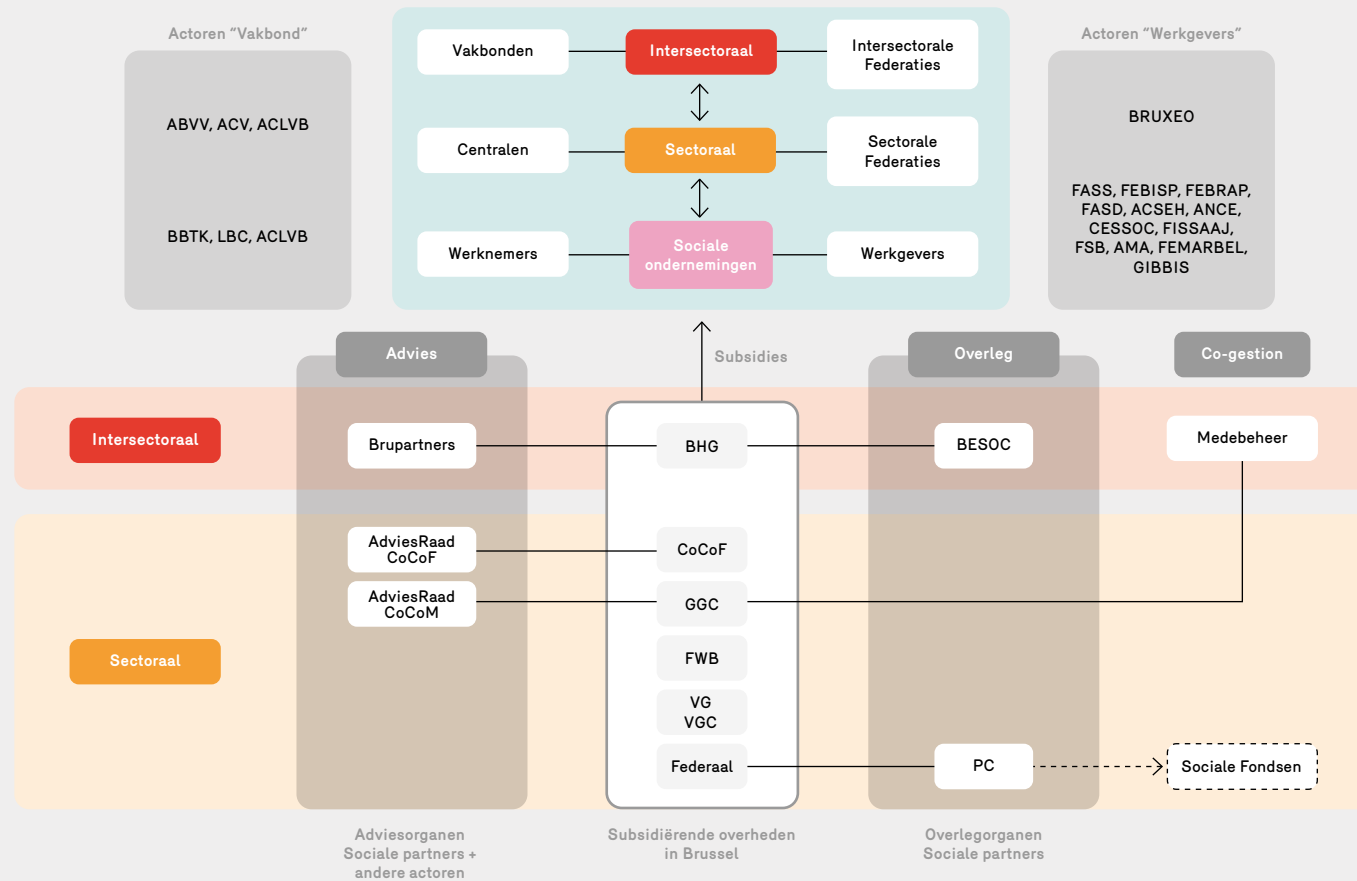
Actoren "Vakbond"

ABVV, ACV, ACLVB

BBTK, LBC, ACLVB

Vakbonden

Intersectoraal

Intersectorale Federaties

Centralen

Sectoraal

Sectorale Federaties

Werknemers

Sociale ondernemingen

Werkgevers

Actoren "Werkgevers"

BRUXEO

FASS, FEBISP, FEBRAP, FASD, ACSEH, ANCE, CESSOC, FISSAAJ, FSB, AMA, FEMARBEL, GIBBIS

Advies

Subsidies

Overleg

Co-gestion

Intersectoraal

Brupartners

BHG

BESOC

Medebeheer

AdviesRaad CoCoF

CoCoF

AdviesRaad CoCoM

GGC

Sectoraal

FWB

VG VGC

Federaal

PC

Sociale Fondsen

Adviesorganen Sociale partners + andere actoren

Subsidiërende overheden in Brussel

Overlegorganen Sociale partners